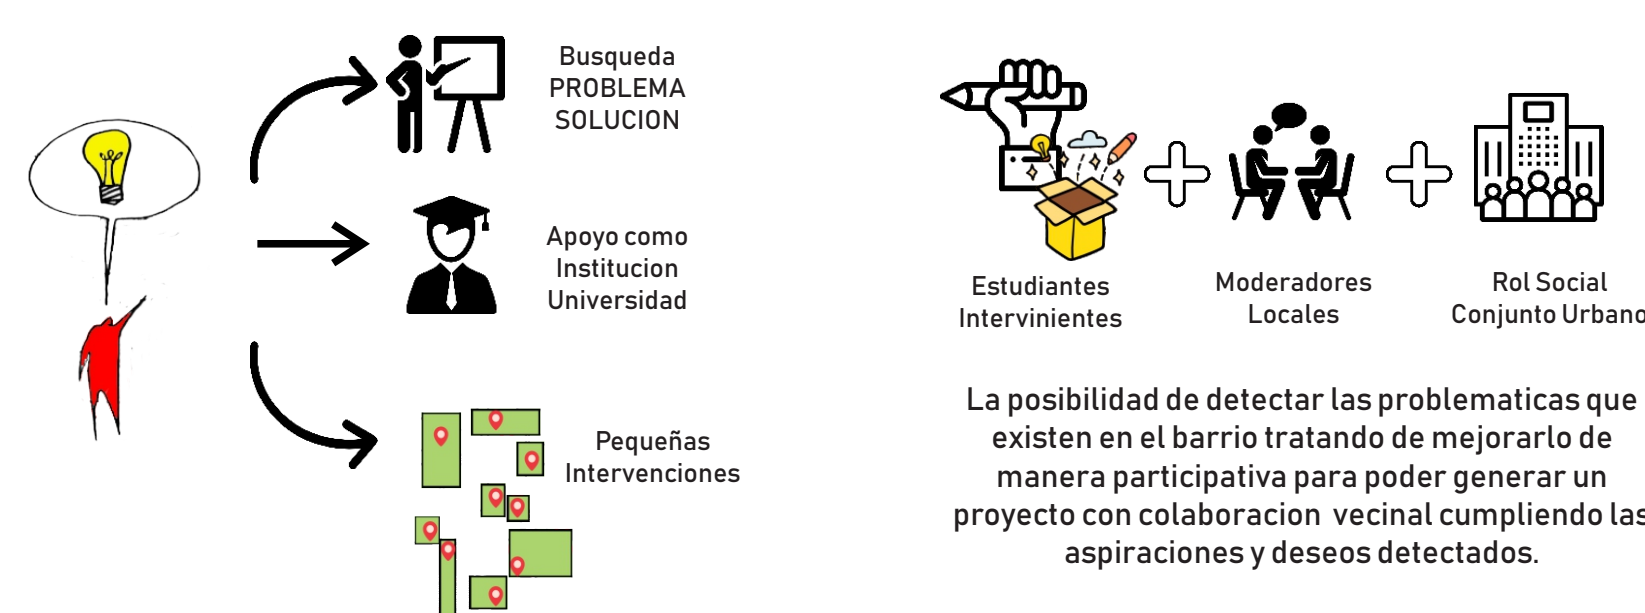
Busqueda
PROBLEMA
SOLUCION

Apoyo como
Institucion
Universidad

Pequeñas
Intervenciones

Estudiantes
Intervinientes

Moderadores
Locales

Rol Social
Conjunto Urbano

La posibilidad de detectar las problematicas que existen en el barrio tratando de mejorarlo de manera participativa para poder generar un proyecto con colaboracion vecinal cumpliendo las aspiraciones y deseos detectados.